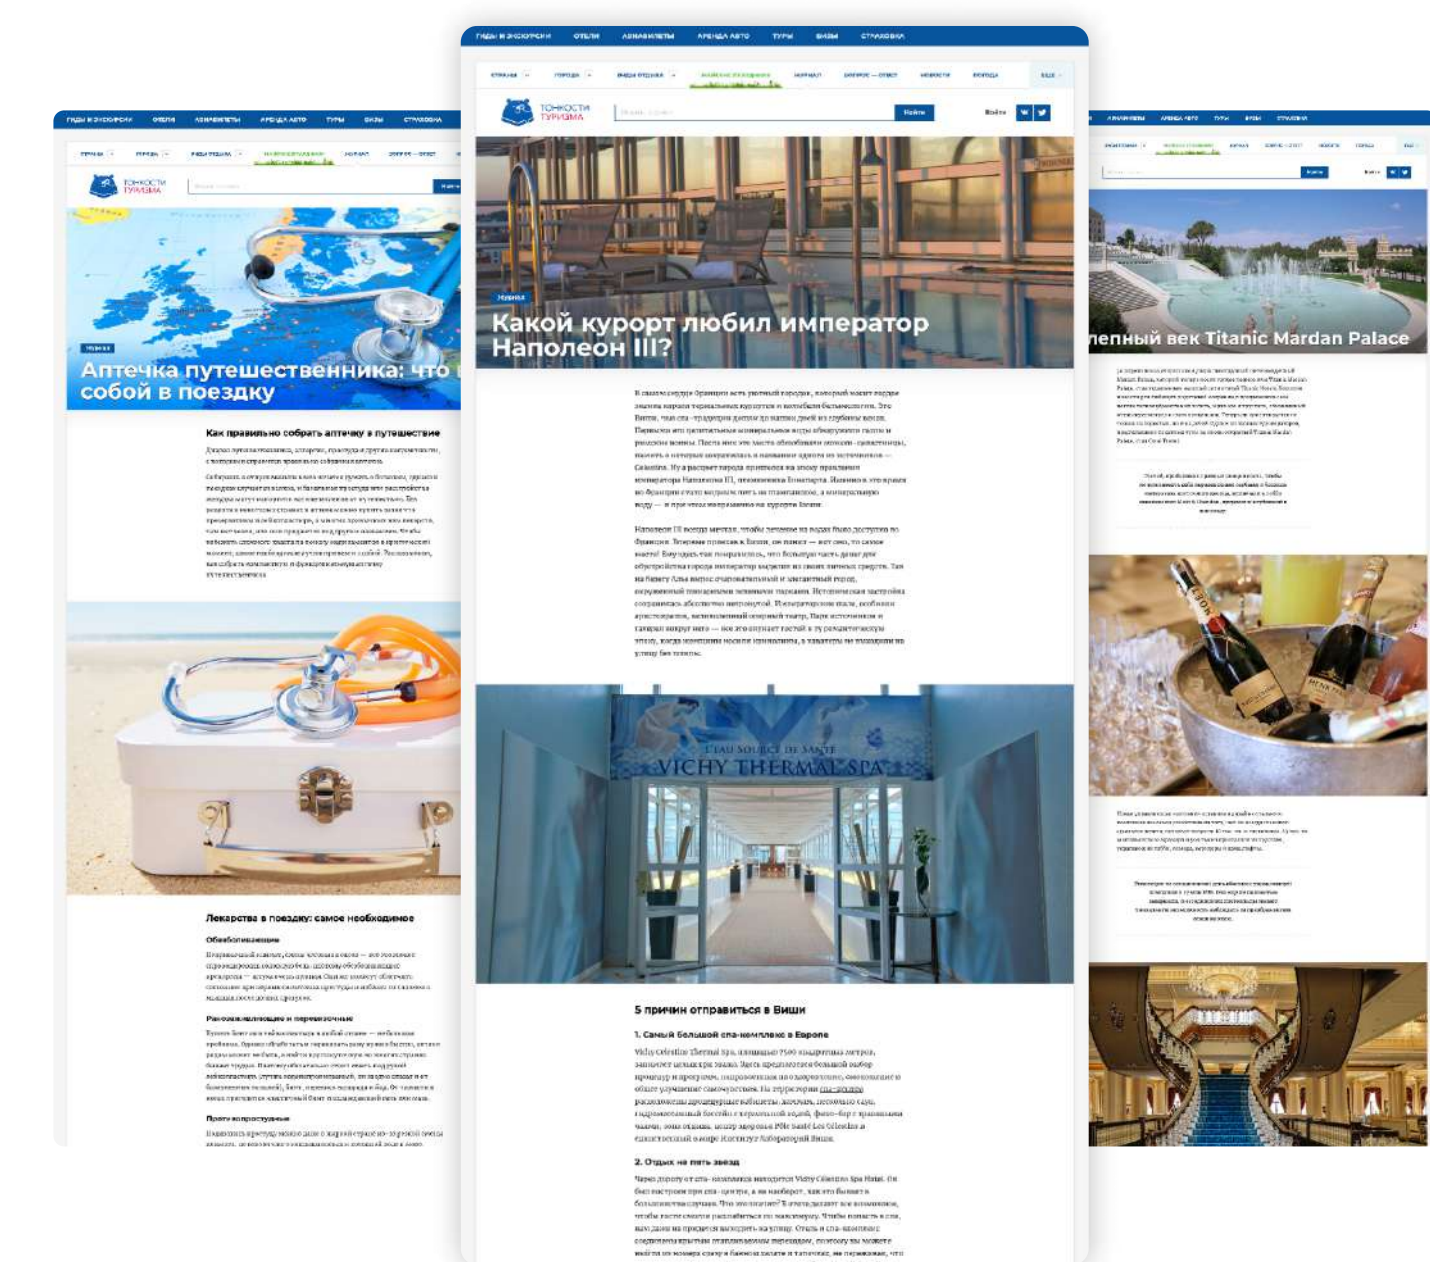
ГИДЫ И ЭКСКУРСИИ ОТЕЛИ АВИАБИЛЕТЫ АРЕНДА АВТО ТУРЫ ВИЗЫ СТРАХОВКА

СТРАНЫ ГОРОДА ВИДЫ ОТДЫХА ЖУРНАЛ ВОПРОС — ОТВЕТ

ТОНКОСТИ ТУРИЗМА

Найти

Аптечка путешественника: что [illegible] собой в поездку

Как правильно собрать аптечку в путешествие

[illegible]

Лекарства в поездку: самое необходимое

Обезболивающие

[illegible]

Ранозаживляющие и перевязочные

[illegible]

Препараты от простуды

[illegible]

ГИДЫ И ЭКСКУРСИИ ОТЕЛИ АВИАБИЛЕТЫ АРЕНДА АВТО ТУРЫ ВИЗЫ СТРАХОВКА

СТРАНЫ ГОРОДА ВИДЫ ОТДЫХА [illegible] ЖУРНАЛ ВОПРОС — ОТВЕТ НОВОСТИ ПОГОДА ЕЩЕ

ТОНКОСТИ ТУРИЗМА

Найти

Войти

Журнал

Какой курорт любил император Наполеон III?

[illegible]

L'EAU SOURCE DE SANTE
VICHY THERMAL SPA

5 причин отправиться в Виши

1. Самый большой спа-комплекс в Европе

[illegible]

2. Отдых на пять звезд

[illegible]

АВИАБИЛЕТЫ АРЕНДА АВТО ТУРЫ ВИЗЫ СТРАХОВКА

Войти

лепный век Titanic Mardan Palace

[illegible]